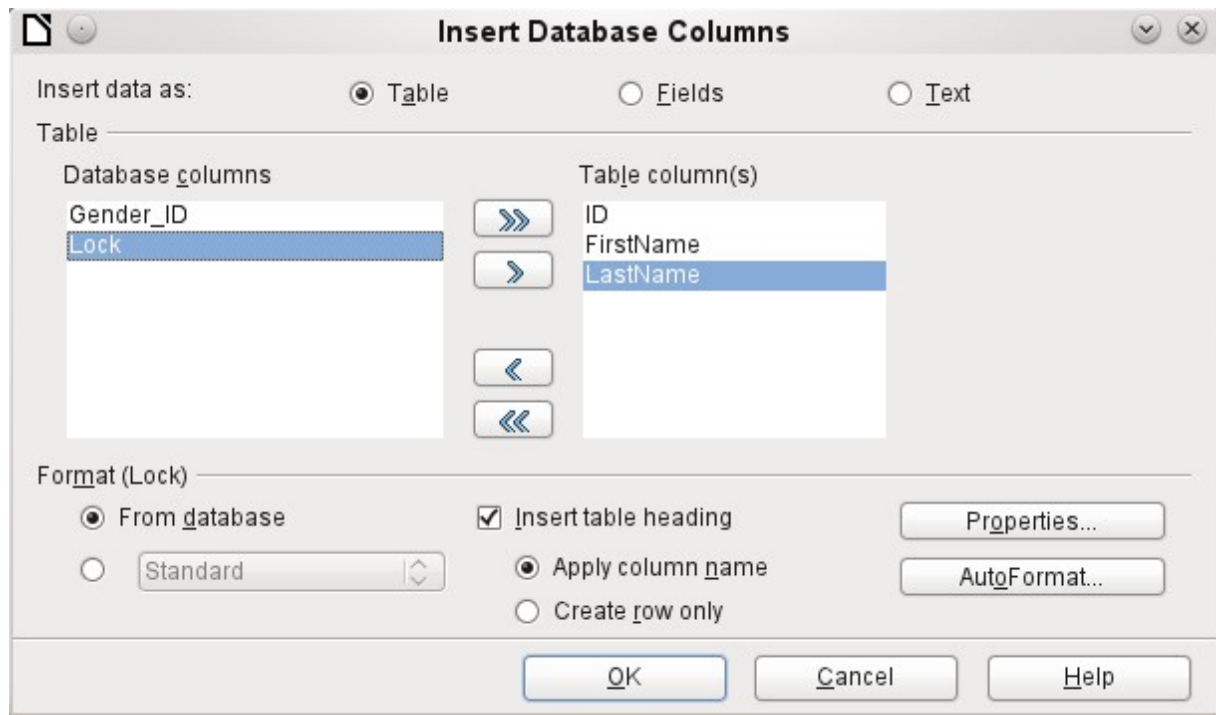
Insert Database Columns

Insert data as: Table Fields Text

Table

Database columns
Gender_ID
Lock

»
›
‹
«

Table column(s)
ID
FirstName
LastName

Format (Lock)

From database
Standard

Insert table heading
Apply column name
Create row only

Properties...
AutoFormat...

OK
Cancel
Help